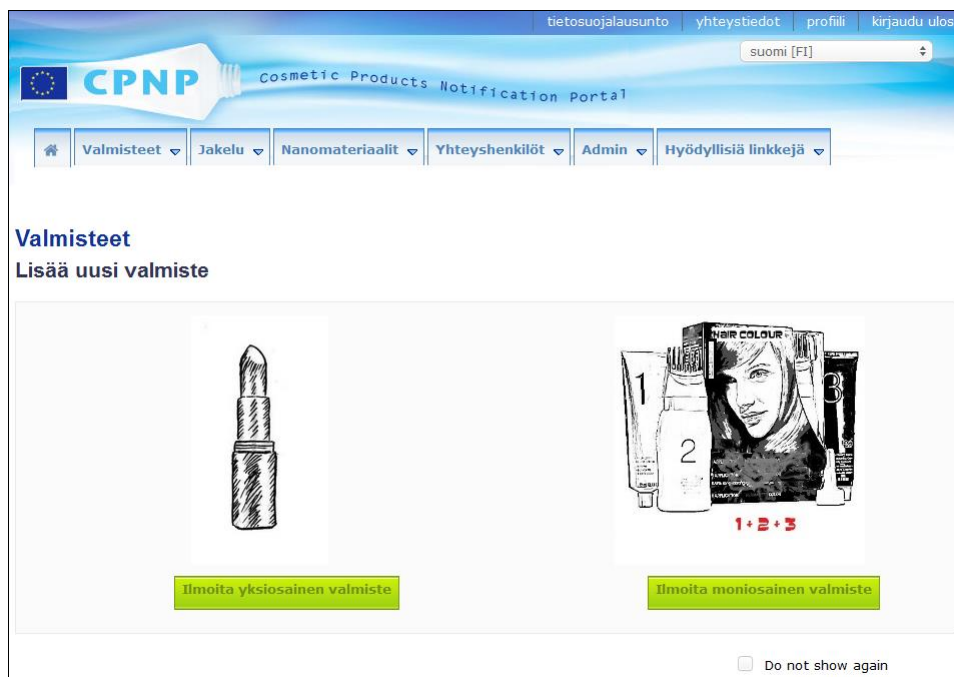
tietosuojalausunto | yhteystiedot | profiili | kirjaudu ulos

suomi [FI]

CPNP Cosmetic Products Notification Portal

Valmisteet Jakelu Nanomateriaalit Yhteyshenkilöt Admin Hyödyllisiä linkkejä

Valmisteet

Lisää uusi valmiste

HAIR COLOUR

1

2

3

1+2+3

Ilmoita yksiosainen valmiste

Ilmoita moniosainen valmiste

Do not show again